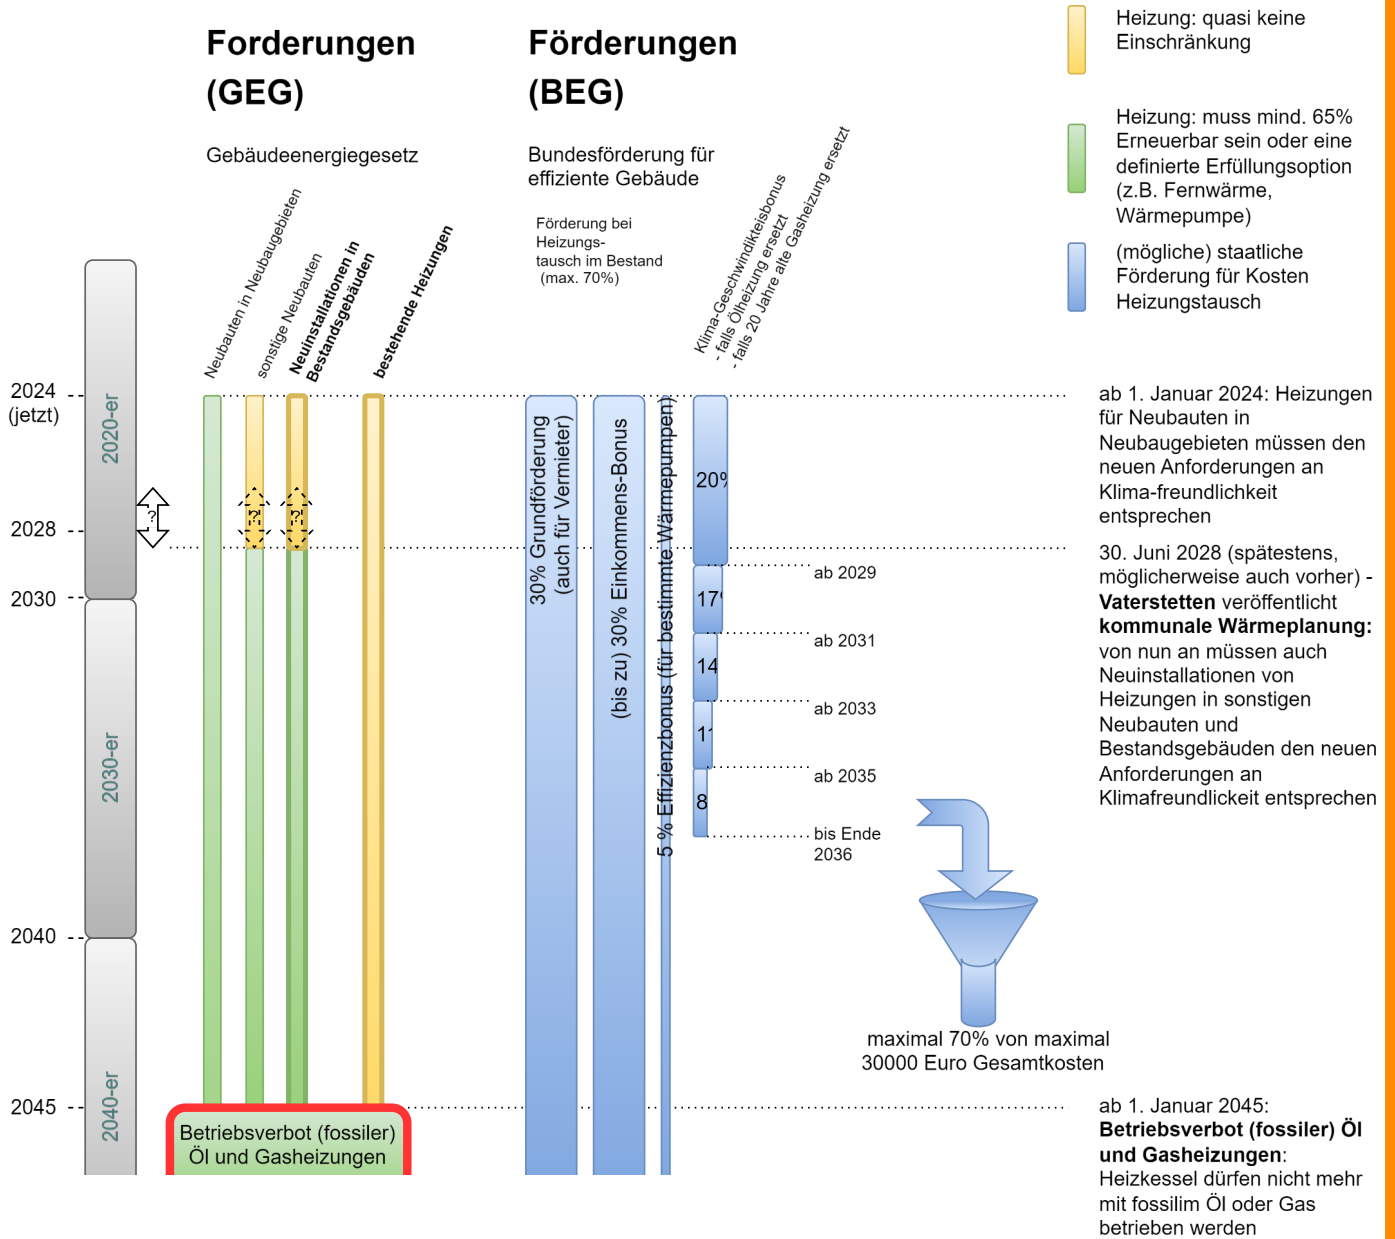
Forderungen (GEG)

Gebäudeenergiegesetz

Förderungen (BEG)

Bundesförderung für effiziente Gebäude

Heizung: quasi keine Einschränkung

Heizung: muss mind. 65% Erneuerbar sein oder eine definierte Erfüllungsoption (z.B. Fernwärme, Wärmepumpe)

(mögliche) staatliche Förderung für Kosten Heizungstausch

Förderung bei Heizungs-tausch im Bestand (max. 70%)

Neubauten in Neubaugebieten

sonstige Neubauten

Neuinstallationen in Bestandsgebäuden

bestehende Heizungen

Klima-Geschwindikteitsbonus - falls Ölheizung ersetzt - falls 20 Jahre alte Gasheizung ersetzt

2024 (jetzt)

2028

2030

2040

2045

2020-er

2030-er

2040-er

?

?

?

30% Grundförderung (auch für Vermieter)

(bis zu) 30% Einkommens-Bonus

5 % Effizienzbonus (für bestimmte Wärmepumpen)

20%

17

14

11

8

ab 2029

ab 2031

ab 2033

ab 2035

bis Ende 2036

maximal 70% von maximal 30000 Euro Gesamtkosten

Betriebsverbot (fossiler) Öl und Gasheizungen

ab 1. Januar 2024: Heizungen für Neubauten in Neubaugebieten müssen den neuen Anforderungen an Klima-freundlichkeit entsprechen

30. Juni 2028 (spätestens, möglicherweise auch vorher) - **Vaterstetten** veröffentlicht **kommunale Wärmeplanung:** von nun an müssen auch Neuinstallationen von Heizungen in sonstigen Neubauten und Bestandsgebäuden den neuen Anforderungen an Klimafreundlickeit entsprechen

ab 1. Januar 2045: **Betriebsverbot (fossiler) Öl und Gasheizungen**: Heizkessel dürfen nicht mehr mit fossilim Öl oder Gas betrieben werden